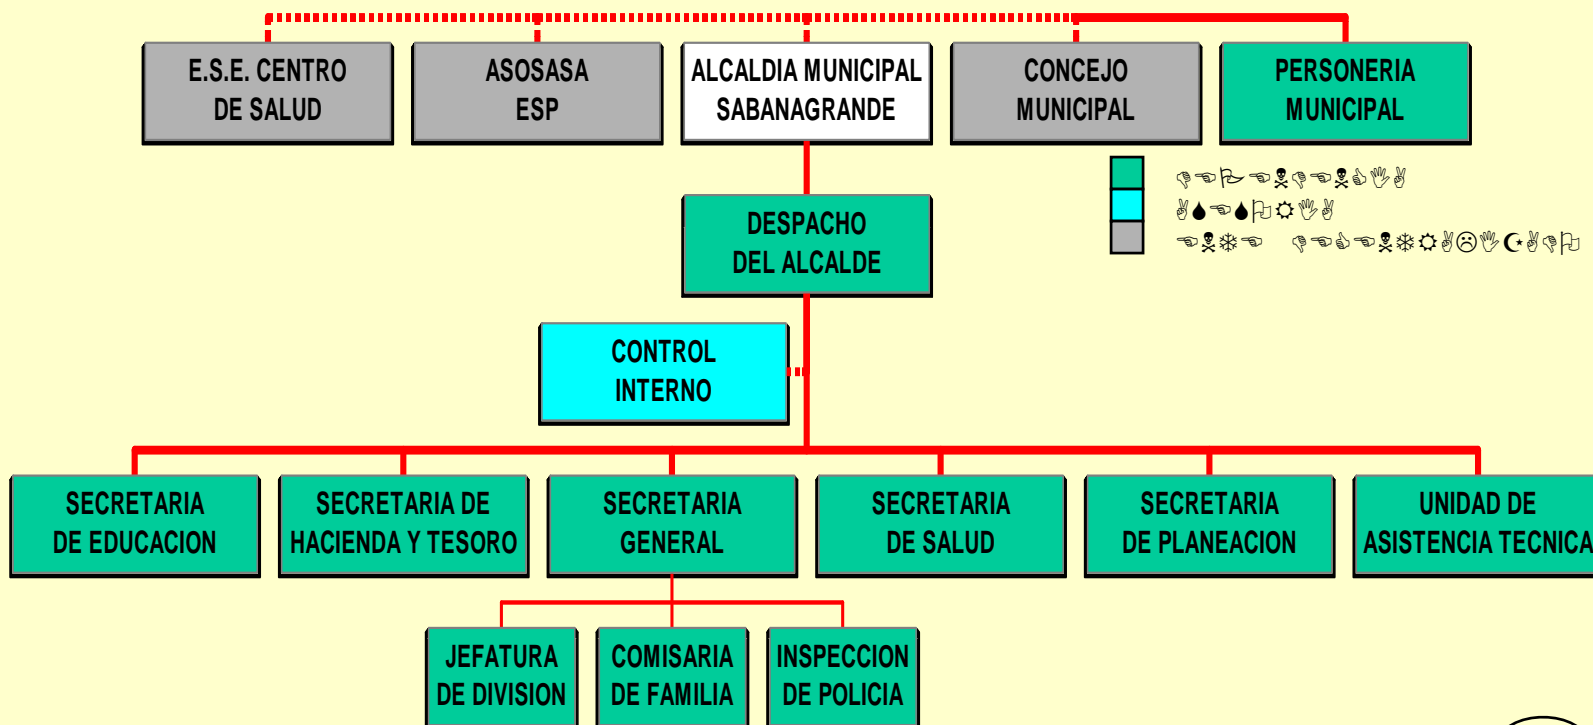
E.S.E. CENTRO DE SALUD

ASOSASA ESP

ALCALDIA MUNICIPAL SABANAGRANDE

CONCEJO MUNICIPAL

PERSONERIA MUNICIPAL

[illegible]
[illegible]
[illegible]

DESPACHO DEL ALCALDE

CONTROL INTERNO

SECRETARIA DE EDUCACION

SECRETARIA DE HACIENDA Y TESORO

SECRETARIA GENERAL

SECRETARIA DE SALUD

SECRETARIA DE PLANEACION

UNIDAD DE ASISTENCIA TECNICA

JEFATURA DE DIVISION

COMISARIA DE FAMILIA

INSPECCION DE POLICIA